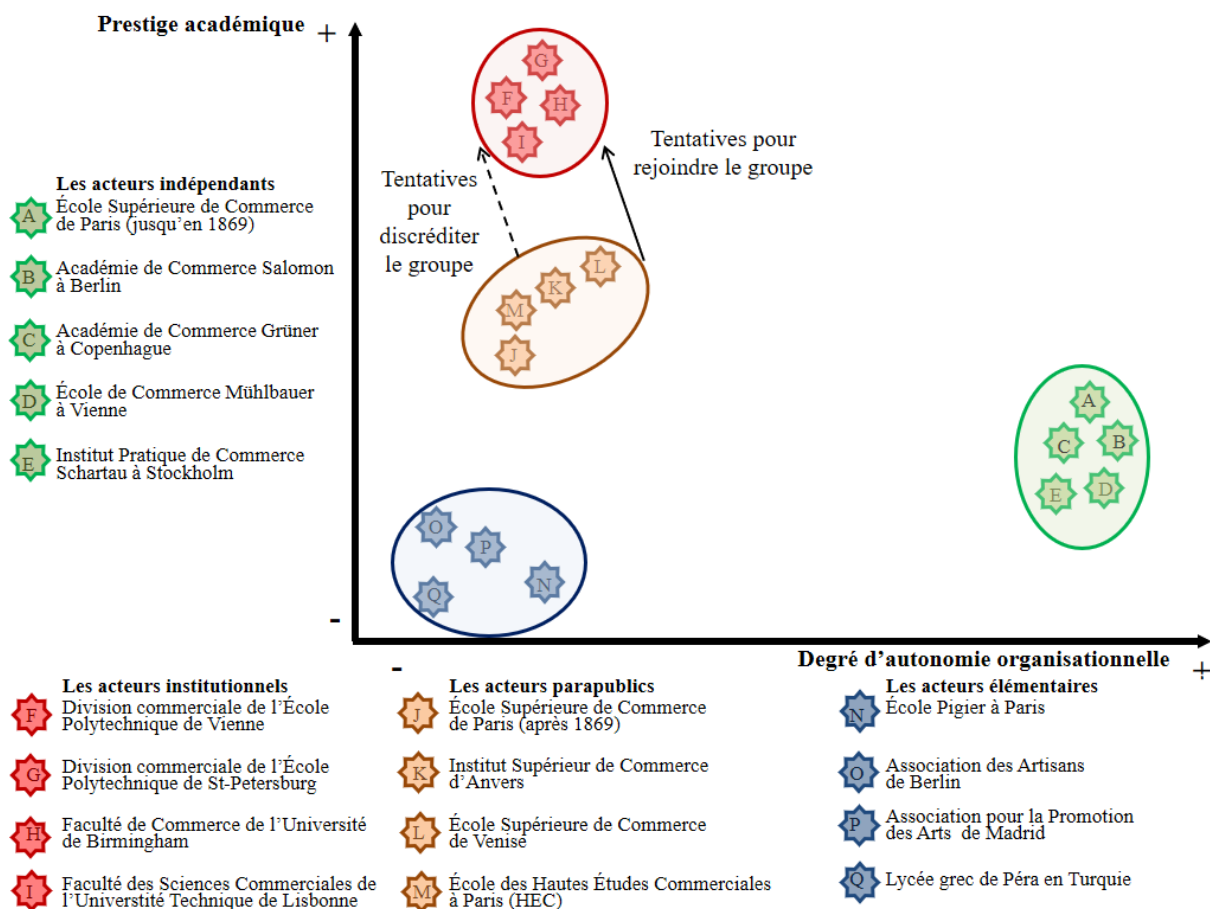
Prestige académique
+

G
F
H
I

Tentatives pour rejoindre le groupe

Tentatives pour discréditer le groupe

L
K
M
J

A
C
B
E
D

O
P
N
Q

-
-
Degré d'autonomie organisationnelle
+

Les acteurs indépendants
A École Supérieure de Commerce de Paris (jusqu'en 1869)
B Académie de Commerce Salomon à Berlin
C Académie de Commerce Grüner à Copenhague
D École de Commerce Mühlbauer à Vienne
E Institut Pratique de Commerce Schartau à Stockholm

Les acteurs institutionnels
F Division commerciale de l'École Polytechnique de Vienne
G Division commerciale de l'École Polytechnique de St-Petersburg
H Faculté de Commerce de l'Université de Birmingham
I Faculté des Sciences Commerciales de l'Universtité Technique de Lisbonne

Les acteurs parapublics
J École Supérieure de Commerce de Paris (après 1869)
K Institut Supérieur de Commerce d'Anvers
L École Supérieure de Commerce de Venise
M École des Hautes Études Commerciales à Paris (HEC)

Les acteurs élémentaires
N École Pigier à Paris
O Association des Artisans de Berlin
P Association pour la Promotion des Arts de Madrid
Q Lycée grec de Péra en Turquie